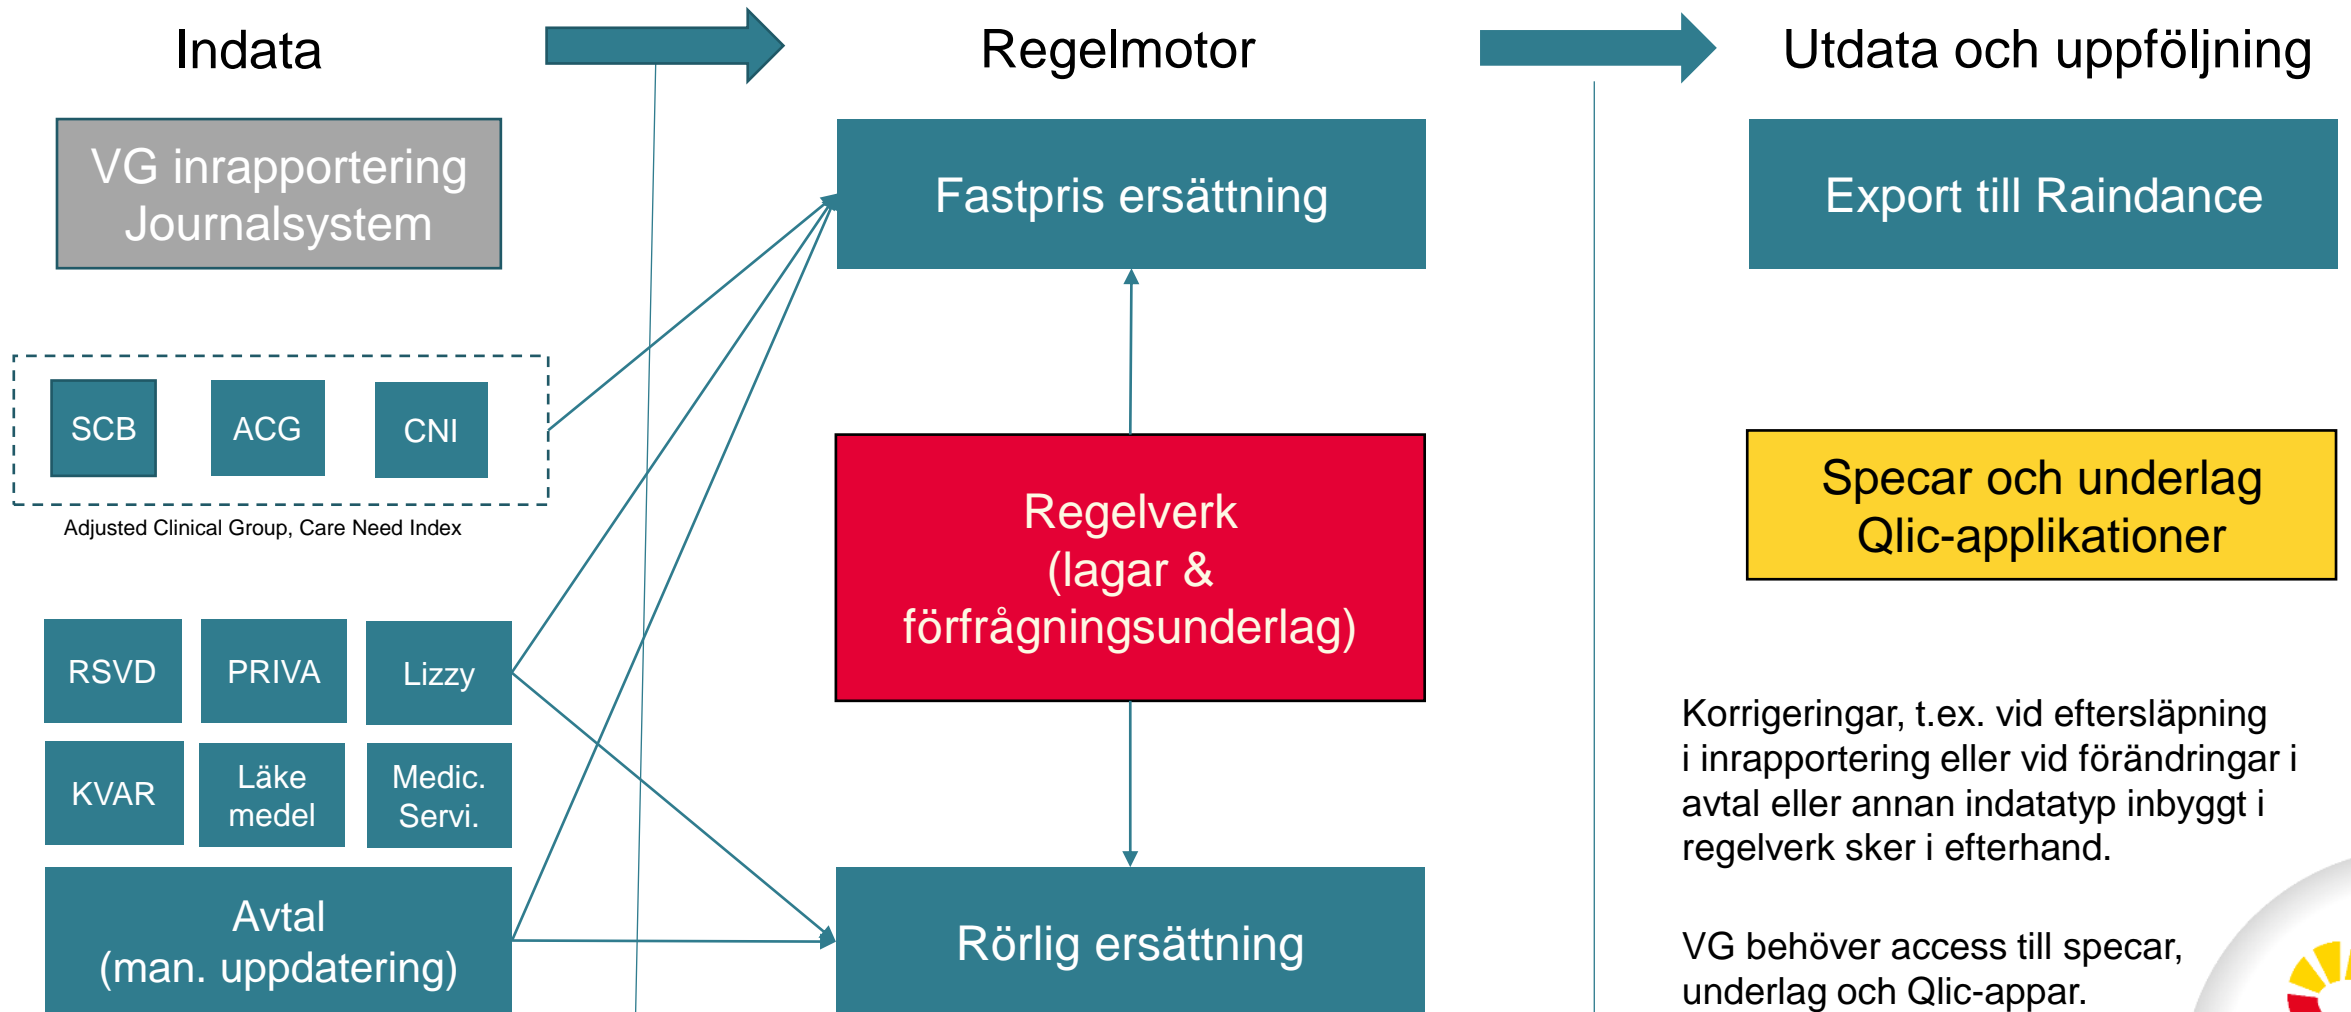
Indata

Regelmotor

Utdata och uppföljning

VG inrapportering Journalsystem

Fastpris ersättning

Export till Raindance

SCB

ACG

CNI

Adjusted Clinical Group, Care Need Index

Regelverk (lagar & förfrågningsunderlag)

Specar och underlag Qlic-applikationer

RSVD

PRIVA

Lizzy

KVAR

Läke medel

Medic. Servi.

Avtal (man. uppdatering)

Rörlig ersättning

Korrigeringar, t.ex. vid eftersläpning i inrapportering eller vid förändringar i avtal eller annan indatatyp inbyggt i regelverk sker i efterhand.

VG behöver access till specar, underlag och Qlic-appar.